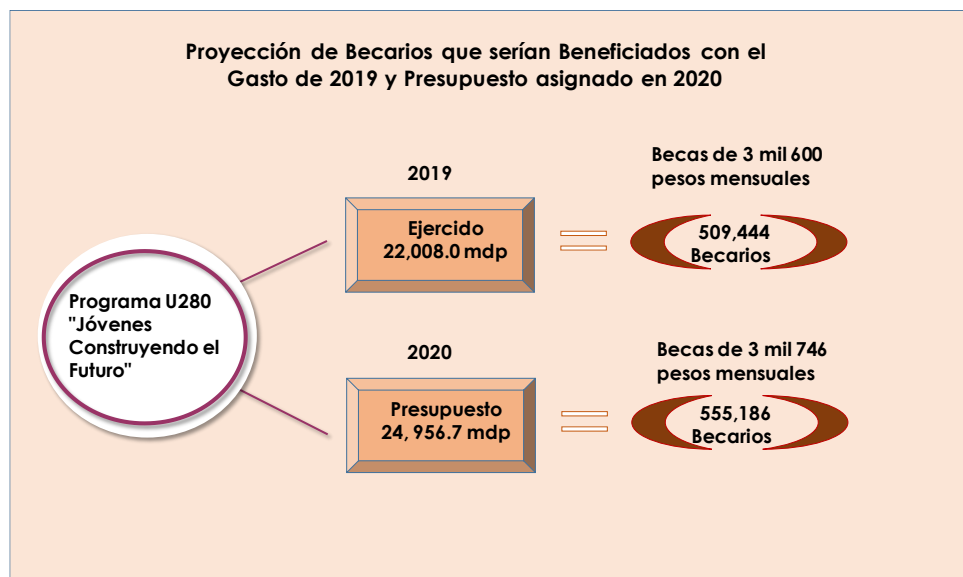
Proyección de Becarios que serían Beneficiados con el Gasto de 2019 y Presupuesto asignado en 2020

Programa U280 "Jóvenes Construyendo el Futuro"

2019

Ejercido 22,008.0 mdp

Becas de 3 mil 600 pesos mensuales

509,444 Becarios

2020

Presupuesto 24, 956.7 mdp

Becas de 3 mil 746 pesos mensuales

555,186 Becarios